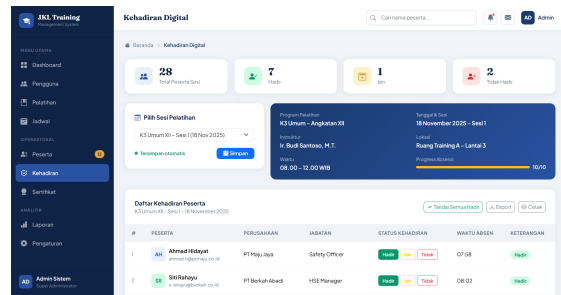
JKL Training
Management System

MENU UTAMA
Dashboard
Pengguna
Pelatihan
Jadwal
OPERASIONAL
Peserta 12
Kehadiran
Sertifikat
ANALITIK
Laporan
Pengaturan

AD Admin Sistem
Super Administrator

Kehadiran Digital

Cari nama peserta...

AD Admin

Beranda > Kehadiran Digital

28
Total Peserta Sesi

7
Hadir

1
Izin

2
Tidak Hadir

Pilih Sesi Pelatihan
K3 Umum XII - Sesi 1 (18 Nov 2025)
Tersimpan otomatis
Simpan

Program Pelatihan
K3 Umum – Angkatan XII
Tanggal & Sesi
18 November 2025 – Sesi 1
Instruktur
Ir. Budi Santoso, M.T.
Lokasi
Ruang Training A – Lantai 3
Waktu
08.00 – 12.00 WIB
Progress Absensi
10/10

Daftar Kehadiran Peserta
K3 Umum XII – Sesi 1 – 18 November 2025

Tandai Semua Hadir
Export
Cetak

| # | PESERTA | PERUSAHAAN | JABATAN | STATUS KEHADIRAN | WAKTU ABSEN | KETERANGAN |
|---|---|---|---|---|---|---|
| 1 | AH Ahmad Hidayat ahmad.h@ptmaju.co.id | PT Maju Jaya | Safety Officer | Hadir Izin Tidak | 07:58 | Hadir |
| 2 | SR Siti Rahayu s.rahayu@berkah.co.id | PT Berkah Abadi | HSE Manager | Hadir Izin Tidak | 08:02 | Hadir |